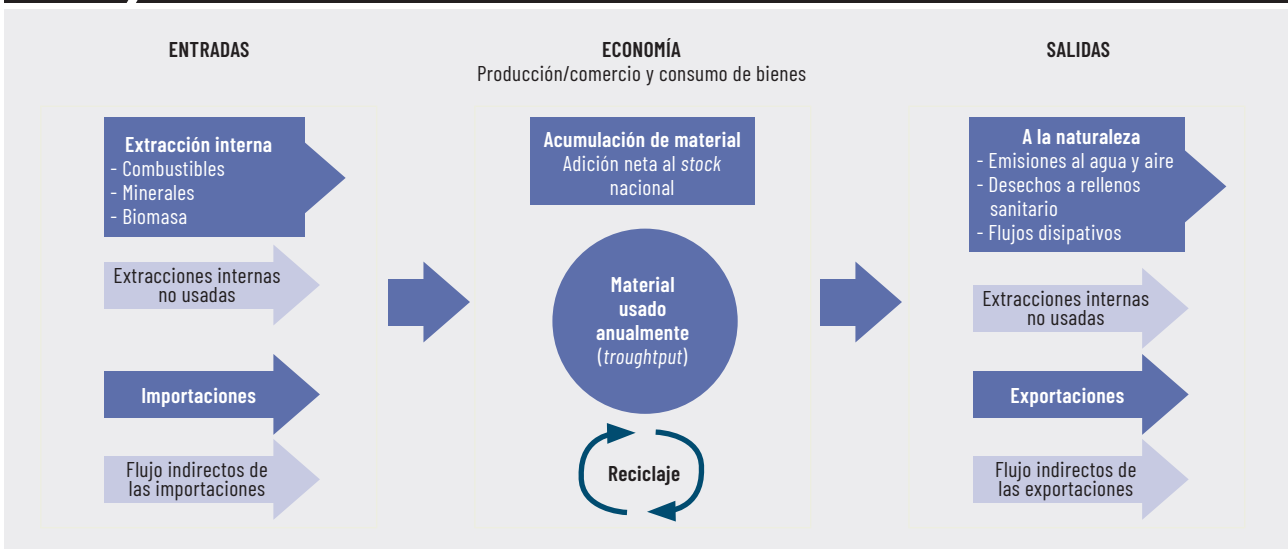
ENTRADAS

ECONOMÍA
Producción/comercio y consumo de bienes

SALIDAS

Extracción interna
- Combustibles
- Minerales
- Biomasa

Extracciones internas no usadas

Importaciones

Flujo indirectos de las importaciones

Acumulación de material
Adición neta al stock nacional

Material usado anualmente (troughtput)

Reciclaje

A la naturaleza
- Emisiones al agua y aire
- Desechos a rellenos sanitario
- Flujos disipativos

Extracciones internas no usadas

Exportaciones

Flujo indirectos de las exportaciones